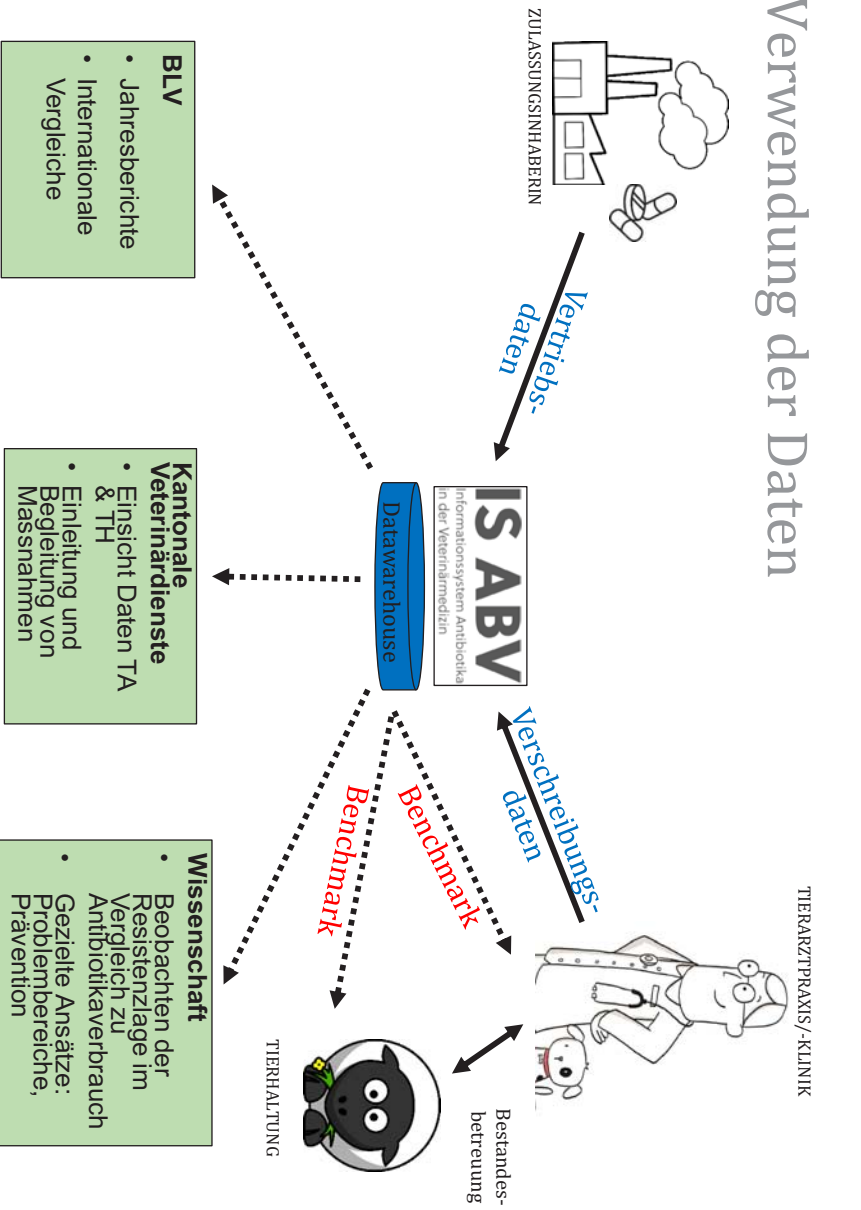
Verwendung der Daten

ZULASSUNGSINHABERIN

Vertriebsdaten

IS ABV
Informationssystem Antibiotika in der Veterinärmedizin

Datawarehouse

Verschreibungsdaten

TIERARZTPRAXIS/-KLINIK

Bestandesbetreuung

TIERHALTUNG

Benchmark

Benchmark

BLV
• Jahresberichte
• Internationale Vergleiche

Kantonale Veterinärdienste
• Einsicht Daten TA & TH
• Einleitung und Begleitung von Massnahmen

Wissenschaft
• Beobachten der Resistenzlage im Vergleich zu Antibiotikaverbrauch
• Gezielte Ansätze: Problembereiche, Prävention